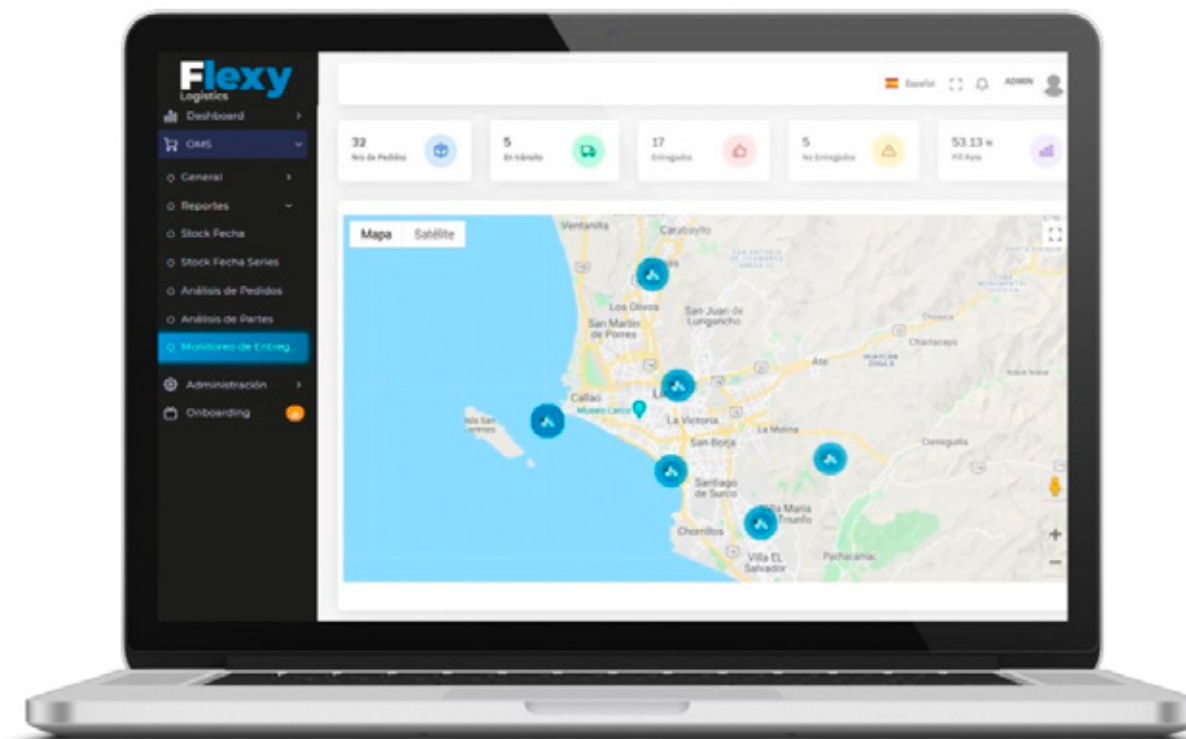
Flexy
Logistics
Dashboard
OMS
General
Reportes
Stock Fecha
Stock Fecha Series
Análisis de Pedidos
Análisis de Partes
Monitoreo de Entreg...
Administración
Onboarding

Español
ADMIN

32
No de Pedidos

5
En tránsito

17
Entregados

5
No Entregados

53.13 %
Fill Rate

Mapa
Satélite

Ventanilla
Carabayllo
Los Olivos
San Juan de Lurigancho
San Martín de Porres
Chaclacayo
Ate
Callao
Museo Larco
Lima
La Victoria
San Borja
La Molina
Cieneguilla
Santiago de Surco
Villa María del Triunfo
Chorrillos
Villa EL Salvador
Pachacamac